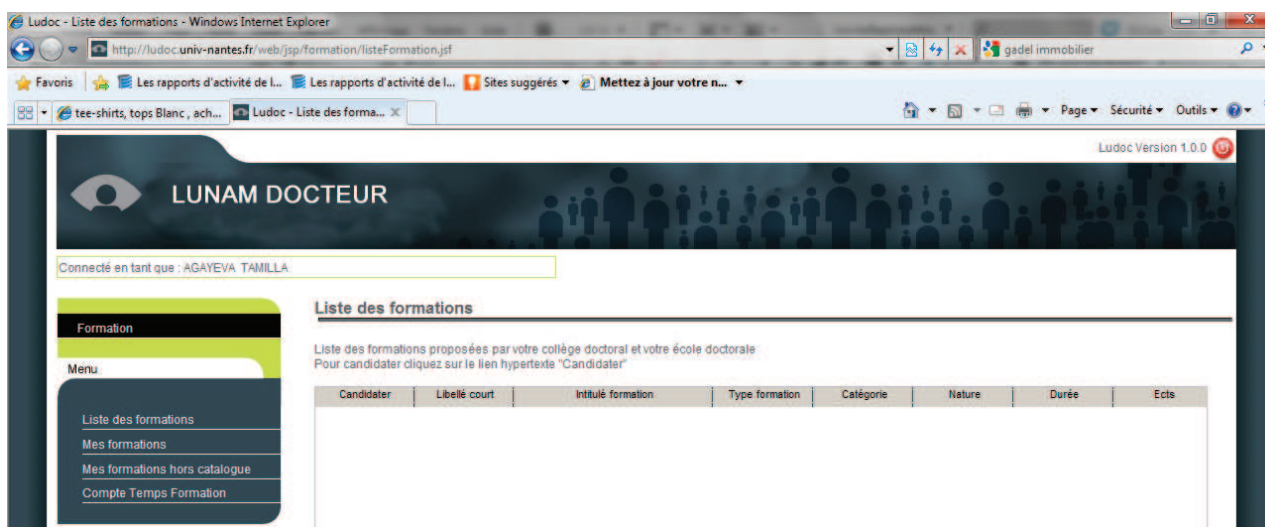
Ludoc - Liste des formations - Windows Internet Explorer

http://ludoc.univ-nantes.fr/web/jsp/formation/listeFormation.jsf

gadel immobilier

Favoris | Les rapports d'activité de l... Les rapports d'activité de l... Sites suggérés ▾ Mettez à jour votre n... ▾

tee-shirts, tops Blanc , ach... | Ludoc - Liste des forma... ×

Page ▾ Sécurité ▾ Outils ▾

Ludoc Version 1.0.0

LUNAM DOCTEUR

Connecté en tant que : AGAYEVA TAMILLA

Formation

Menu

Liste des formations
Mes formations
Mes formations hors catalogue
Compte Temps Formation

Liste des formations

Liste des formations proposées par votre collège doctoral et votre école doctorale
Pour candidater cliquez sur le lien hypertexte "Candidater"

| Candidater | Libellé court | Intitulé formation | Type formation | Catégorie | Nature | Durée | Ects |
|---|---|---|---|---|---|---|---|